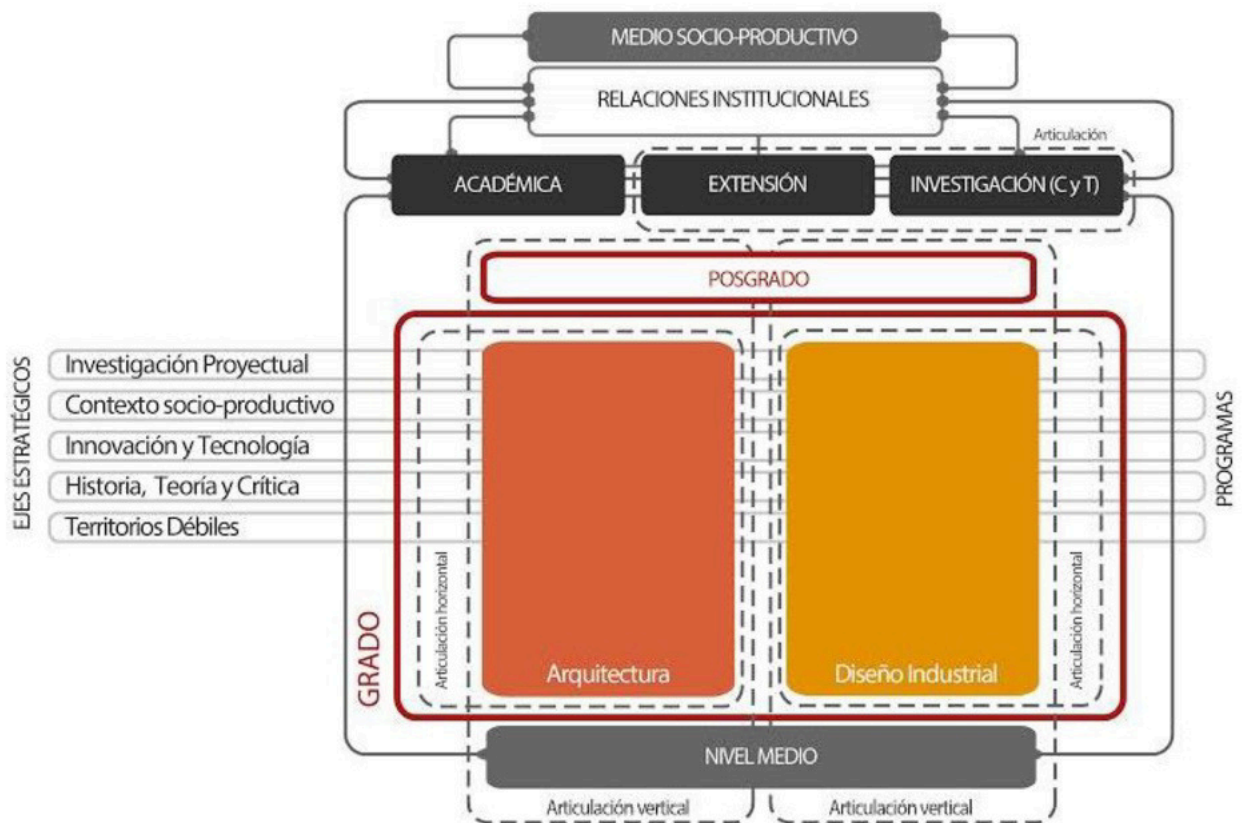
MEDIO SOCIO-PRODUCTIVO

RELACIONES INSTITUCIONALES

Articulación

ACADÉMICA

EXTENSIÓN

INVESTIGACIÓN (C y T)

POSGRADO

EJES ESTRATÉGICOS

Investigación Proyectual

Contexto socio-productivo

Innovación y Tecnología

Historia, Teoría y Crítica

Territorios Débiles

PROGRAMAS

GRADO

Articulación horizontal

Arquitectura

Diseño Industrial

Articulación horizontal

NIVEL MEDIO

Articulación vertical

Articulación vertical